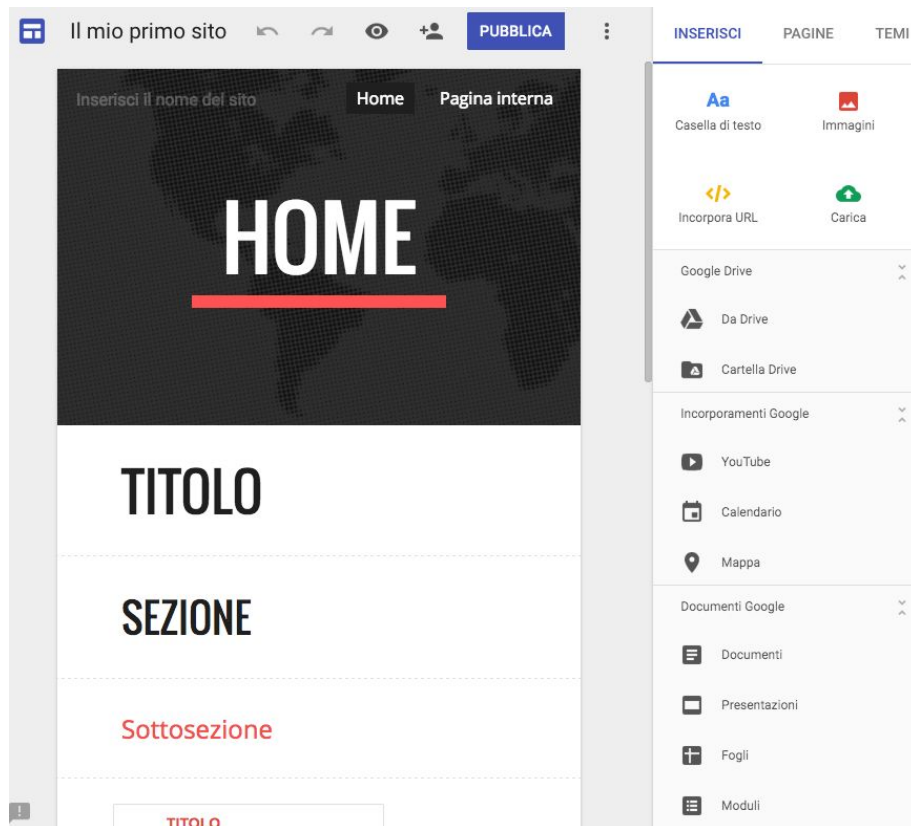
Il mio primo sito

PUBBLICA

Inserisci il nome del sito

Home

Pagina interna

HOME

TITOLO

SEZIONE

Sottosezione

TITOLO

INSERISCI

PAGINE

TEMI

Aa
Casella di testo

Immagini

</>
Incorpora URL

Carica

Google Drive

Da Drive

Cartella Drive

Incorporamenti Google

YouTube

Calendario

Mappa

Documenti Google

Documenti

Presentazioni

Fogli

Moduli